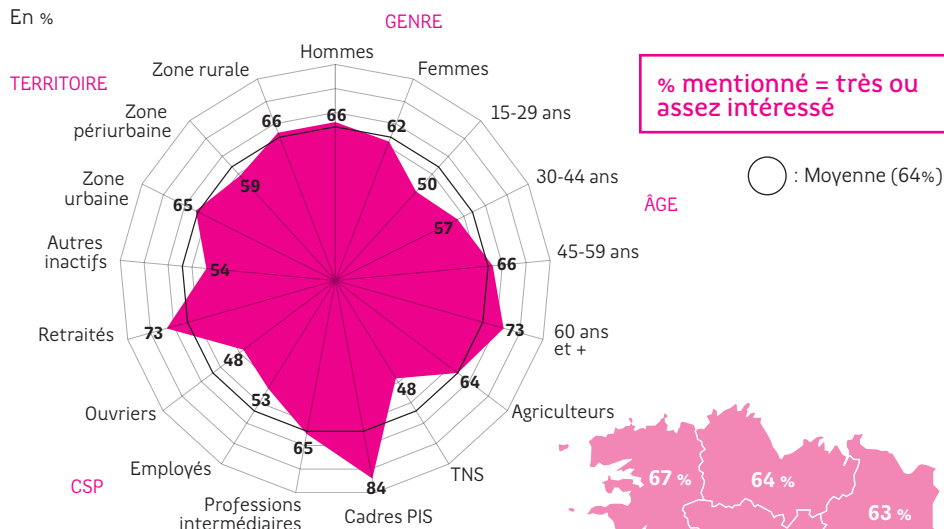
En %

GENRE

TERRITOIRE

Hommes
Femmes
15-29 ans
30-44 ans
45-59 ans
60 ans et +
Agriculteurs
TNS
Cadres PIS
Professions intermédiaires
Employés
Ouvriers
Retraités
Autres inactifs
Zone urbaine
Zone périurbaine
Zone rurale

66
62
50
57
66
73
64
48
84
65
53
48
73
54
65
59
66

% mentionné = très ou assez intéressé

: Moyenne (64%)

ÂGE

CSP

67 %
64 %
63 %